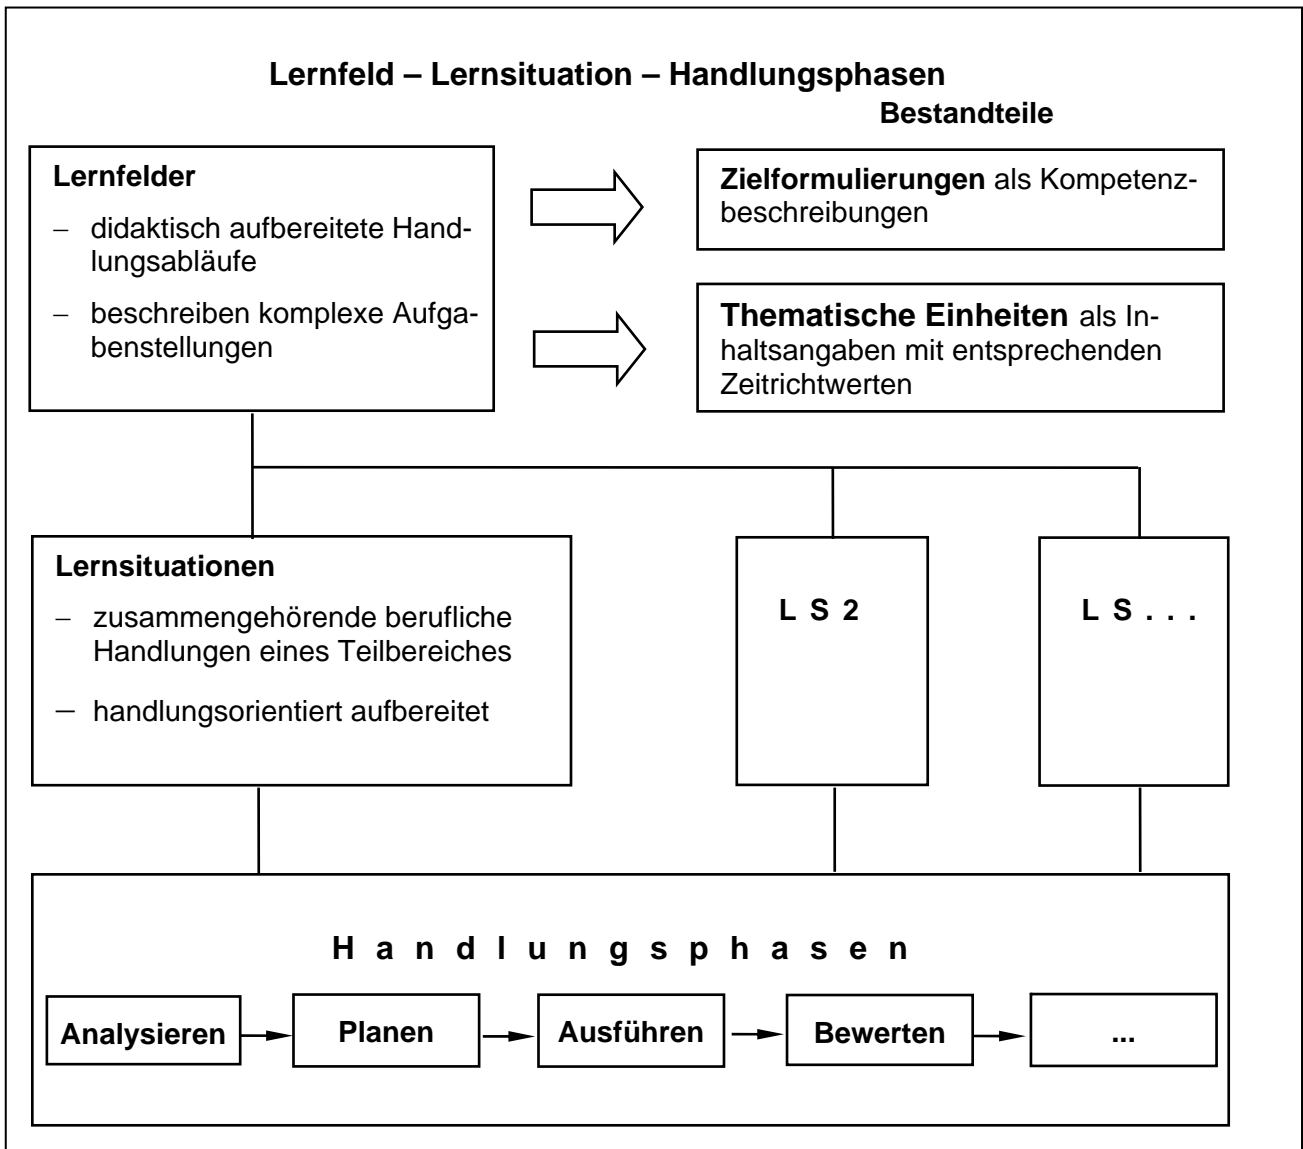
Lernfeld – Lernsituation – Handlungsphasen

Bestandteile

Lernfelder

– didaktisch aufbereitete Handlungsabläufe

– beschreiben komplexe Aufgabenstellungen

Zielformulierungen als Kompetenzbeschreibungen

Thematische Einheiten als Inhaltsangaben mit entsprechenden Zeitrichtwerten

Lernsituationen

– zusammengehörende berufliche Handlungen eines Teilbereiches

– handlungsorientiert aufbereitet

L S 2

L S . . .

H a n d l u n g s p h a s e n

Analysieren

Planen

Ausführen

Bewerten

...